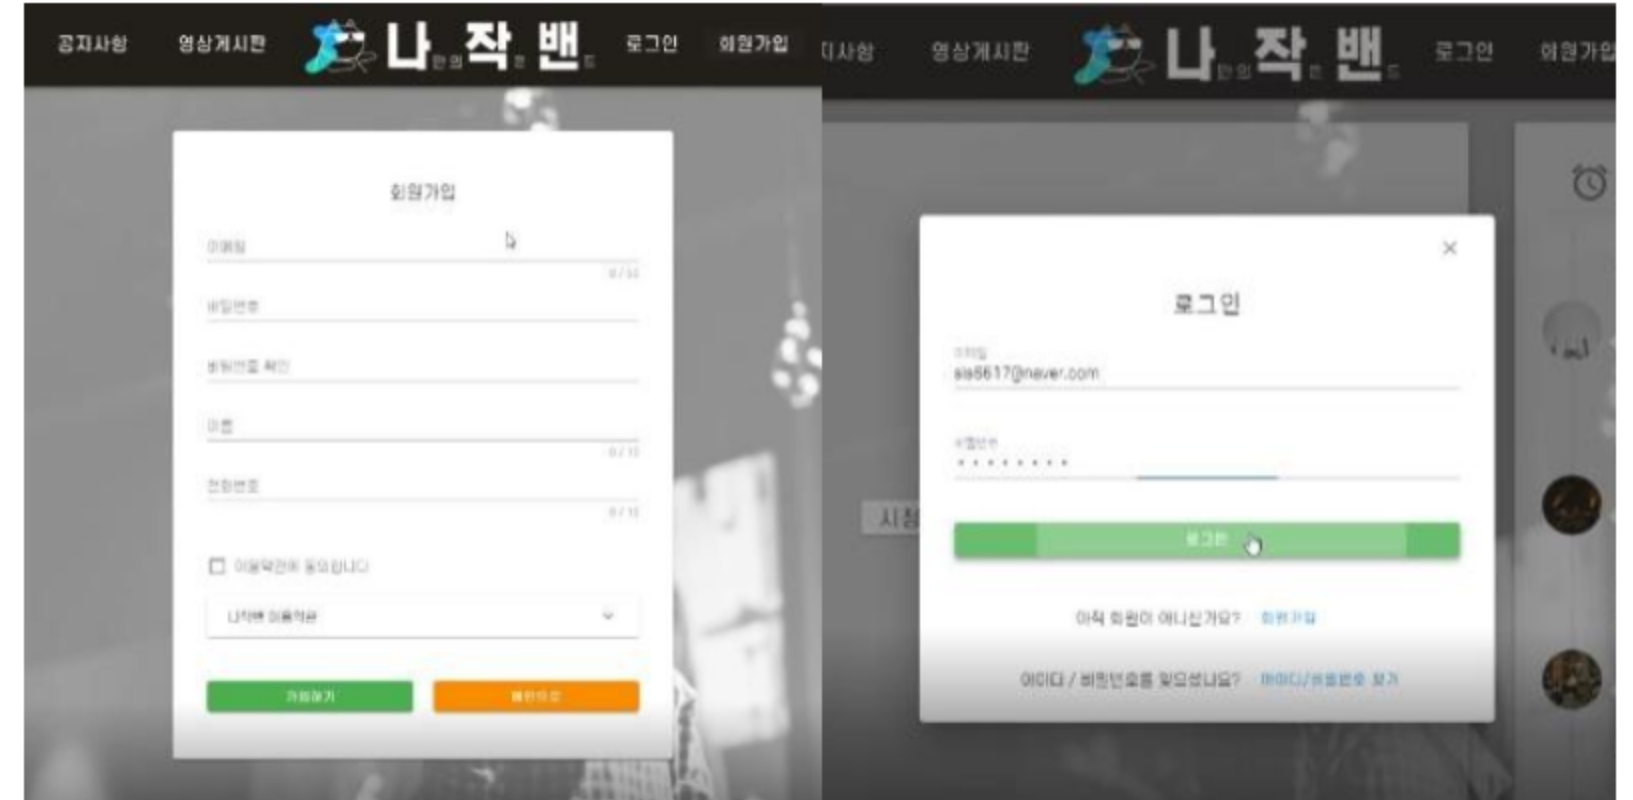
공지사항 영상게시판 나만의 작은 밴드 로그인 회원가입

회원가입

이메일

0 / 30

비밀번호

비밀번호 확인

이름

0 / 15

전화번호

0 / 15

이용약관에 동의합니다

나작밴 이용약관

가입하기

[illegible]

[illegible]사항 영상게시판 나만의 작은 밴드 로그인 회원가입

로그인

이메일

sla6617@naver.com

비밀번호

••••••••

로그인

아직 회원이 아니신가요? 회원가입

아이디 / 비밀번호를 잊으셨나요? 아이디/비밀번호 찾기

시청